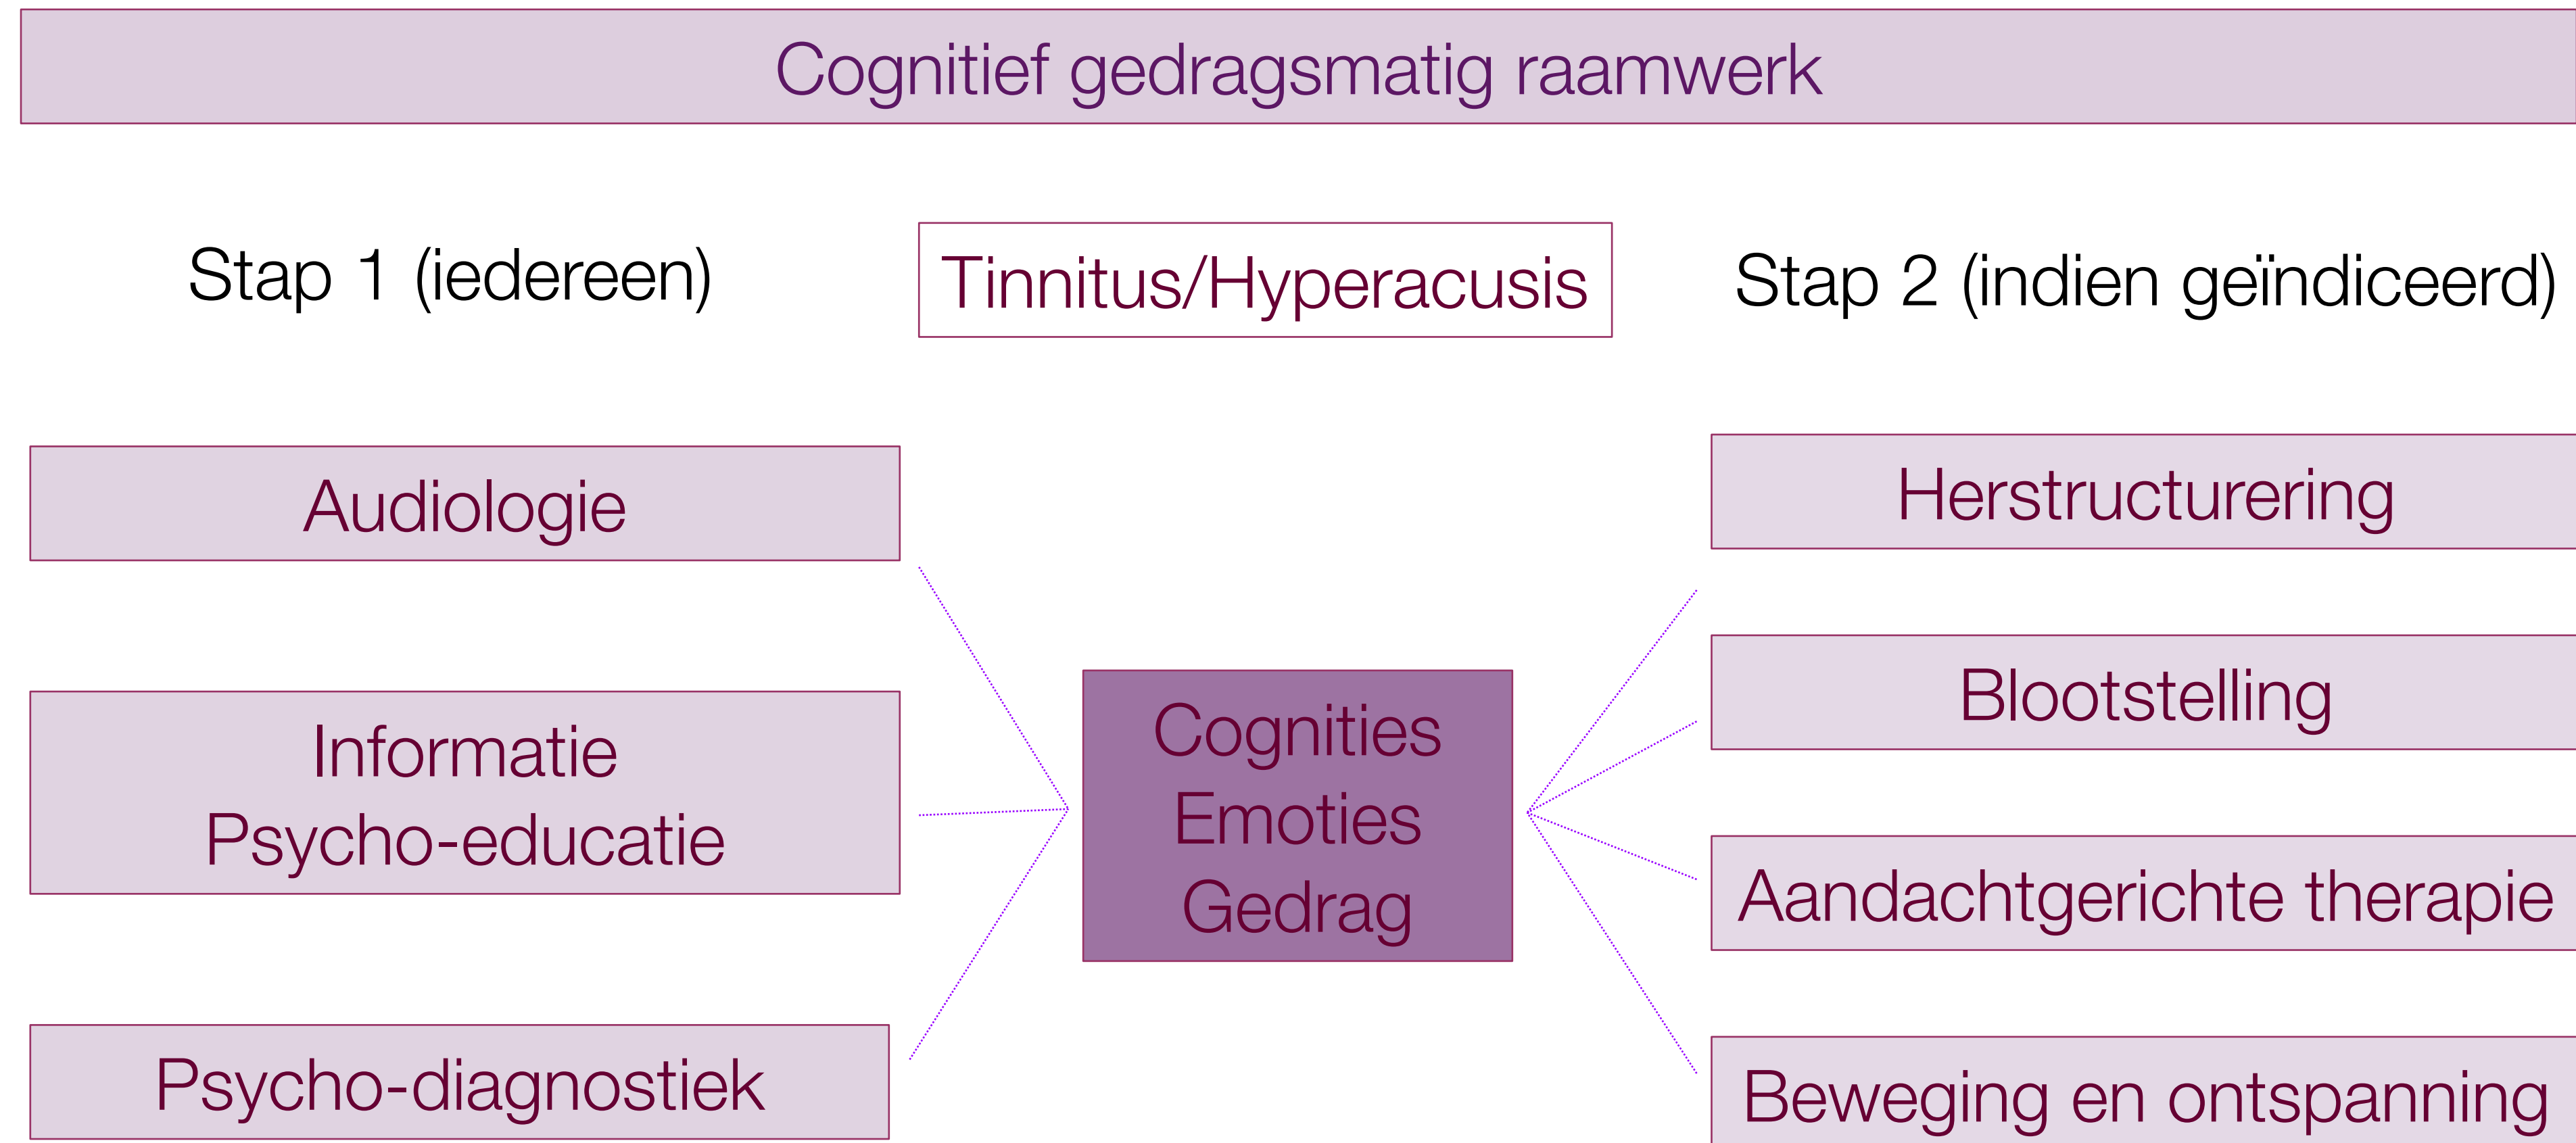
Cognitief gedragsmatig raamwerk

Stap 1 (iedereen)

Tinnitus/Hyperacusis

Stap 2 (indien geïndiceerd)

Audiologie

Informatie
Psycho-educatie

Psycho-diagnostiek

Cognities
Emoties
Gedrag

Herstructurering

Blootstelling

Aandachtgerichte therapie

Beweging en ontspanning